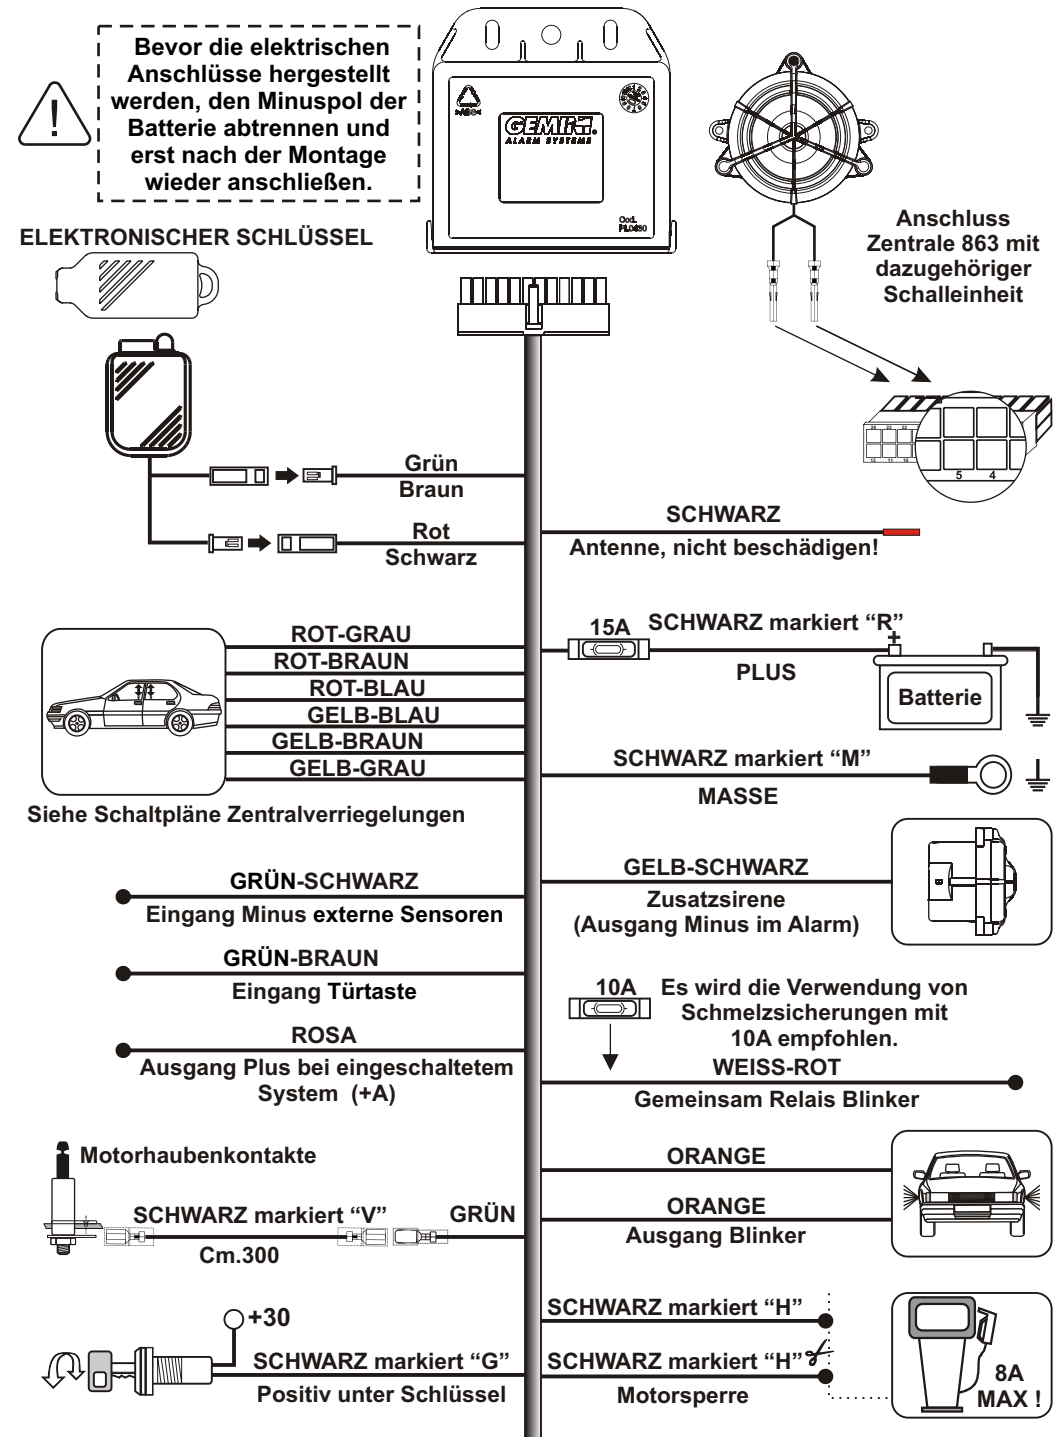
Bevor die elektrischen Anschlüsse hergestellt werden, den Minuspol der Batterie abtrennen und erst nach der Montage wieder anschließen.

GEMINI ALARM SYSTEMS

Cod. PL0830

ELEKTRONISCHER SCHLÜSSEL

Anschluss Zentrale 863 mit dazugehöriger Schalleinheit

5 4

Grün
Braun

Rot
Schwarz

SCHWARZ
Antenne, nicht beschädigen!

ROT-GRAU
ROT-BRAUN
ROT-BLAU
GELB-BLAU
GELB-BRAUN
GELB-GRAU

Siehe Schaltpläne Zentralverriegelungen

15A SCHWARZ markiert “R”
+
PLUS
Batterie

SCHWARZ markiert “M”
MASSE

GRÜN-SCHWARZ
Eingang Minus externe Sensoren

GELB-SCHWARZ
Zusatzsirene
(Ausgang Minus im Alarm)

GRÜN-BRAUN
Eingang Türtaste

10A Es wird die Verwendung von Schmelzsicherungen mit 10A empfohlen.

ROSA
Ausgang Plus bei eingeschaltetem System (+A)

WEISS-ROT
Gemeinsam Relais Blinker

Motorhaubenkontakte

SCHWARZ markiert “V” GRÜN
Cm.300

ORANGE
ORANGE
Ausgang Blinker

+30
SCHWARZ markiert “G”
Positiv unter Schlüssel

SCHWARZ markiert “H”
SCHWARZ markiert “H”
Motorsperre

8A MAX !